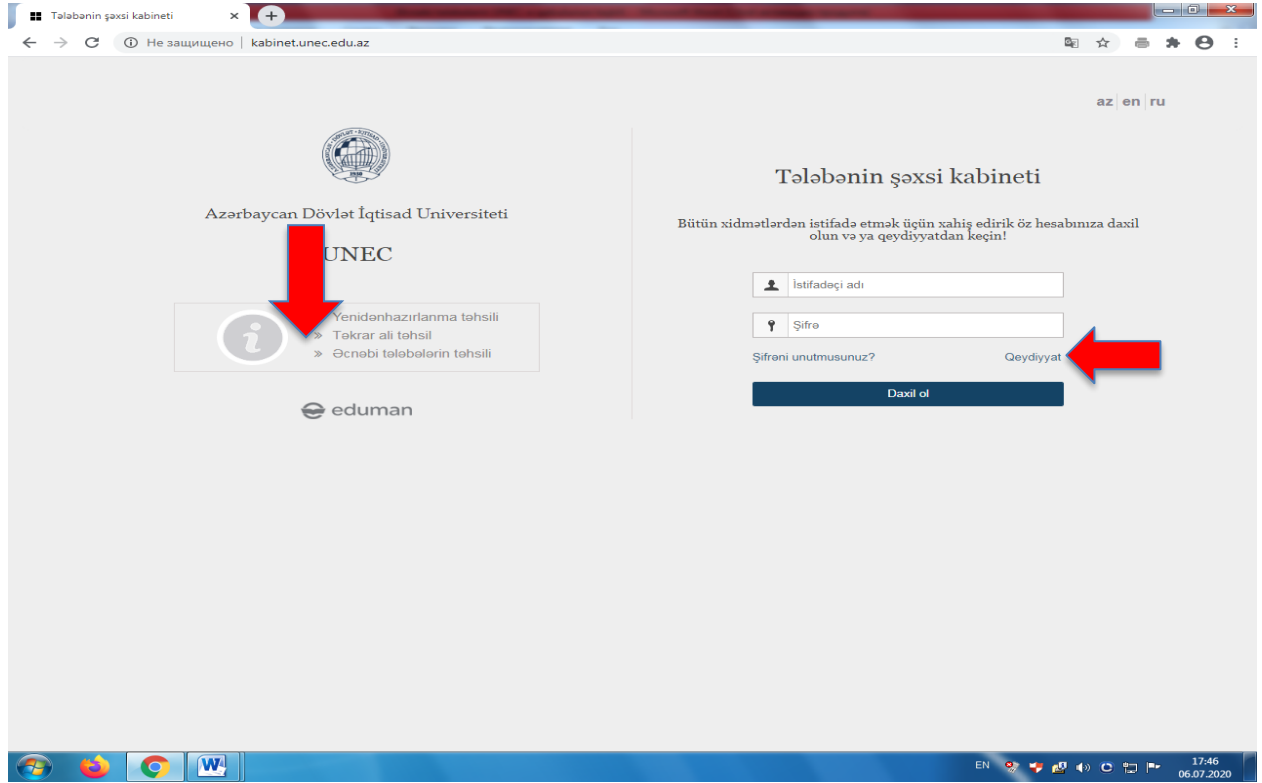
Tələbənin şəxsi kabineti

Не защищено | kabinet.unec.edu.az

az | en | ru

Azərbaycan Dövlət İqtisad Universiteti

UNEC

» Yenidənhazırlanma təhsili
» Təkrar ali təhsil
» Əcnəbi tələbələrin təhsili

eduman

Tələbənin şəxsi kabineti

Bütün xidmətlərdən istifadə etmək üçün xahiş edirik öz hesabınıza daxil olun və ya qeydiyyatdan keçin!

İstifadəçi adı

Şifrə

Şifrəni unutmusunuz?

Qeydiyyat

Daxil ol

EN

17:46
06.07.2020